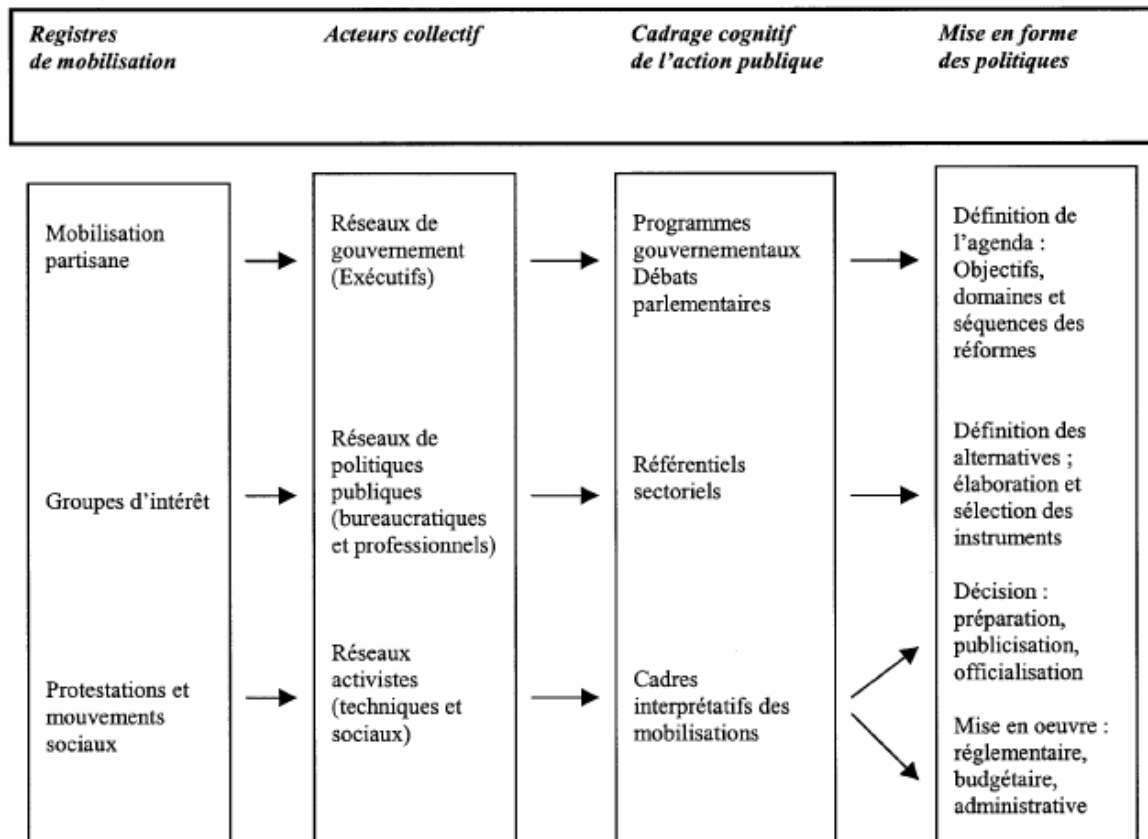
Registres de mobilisation

Acteurs collectif

Cadrage cognitif de l'action publique

Mise en forme des politiques

Mobilisation partisane

Réseaux de gouvernement (Exécutifs)

Programmes gouvernementaux Débats parlementaires

Définition de l'agenda : Objectifs, domaines et séquences des réformes

Groupes d'intérêt

Réseaux de politiques publiques (bureaucratiques et professionnels)

Référentiels sectoriels

Définition des alternatives ; élaboration et sélection des instruments

Protestations et mouvements sociaux

Réseaux activistes (techniques et sociaux)

Cadres interprétatifs des mobilisations

Décision : préparation, publicisation, officialisation

Mise en oeuvre : réglementaire, budgétaire, administrative